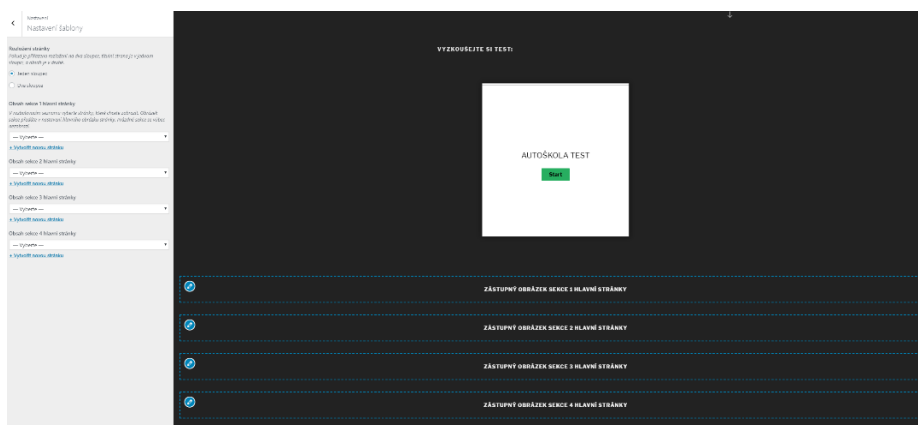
Nastavení
Nastavení šablony

Rozložení stránky
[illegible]

Jeden sloupec
Dva sloupce

Obsah sekce 1 hlavní stránky
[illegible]

— Vyberte —
+ Vytvořit novou stránku

Obsah sekce 2 hlavní stránky
— Vyberte —
+ Vytvořit novou stránku

Obsah sekce 3 hlavní stránky
— Vyberte —
+ Vytvořit novou stránku

Obsah sekce 4 hlavní stránky
— Vyberte —
+ Vytvořit novou stránku

VYZKOUŠEJTE SI TEST:

AUTOŠKOLA TEST
Start

ZÁSTUPNÝ OBRÁZEK SEKCE 1 HLAVNÍ STRÁNKY
ZÁSTUPNÝ OBRÁZEK SEKCE 2 HLAVNÍ STRÁNKY
ZÁSTUPNÝ OBRÁZEK SEKCE 3 HLAVNÍ STRÁNKY
ZÁSTUPNÝ OBRÁZEK SEKCE 4 HLAVNÍ STRÁNKY